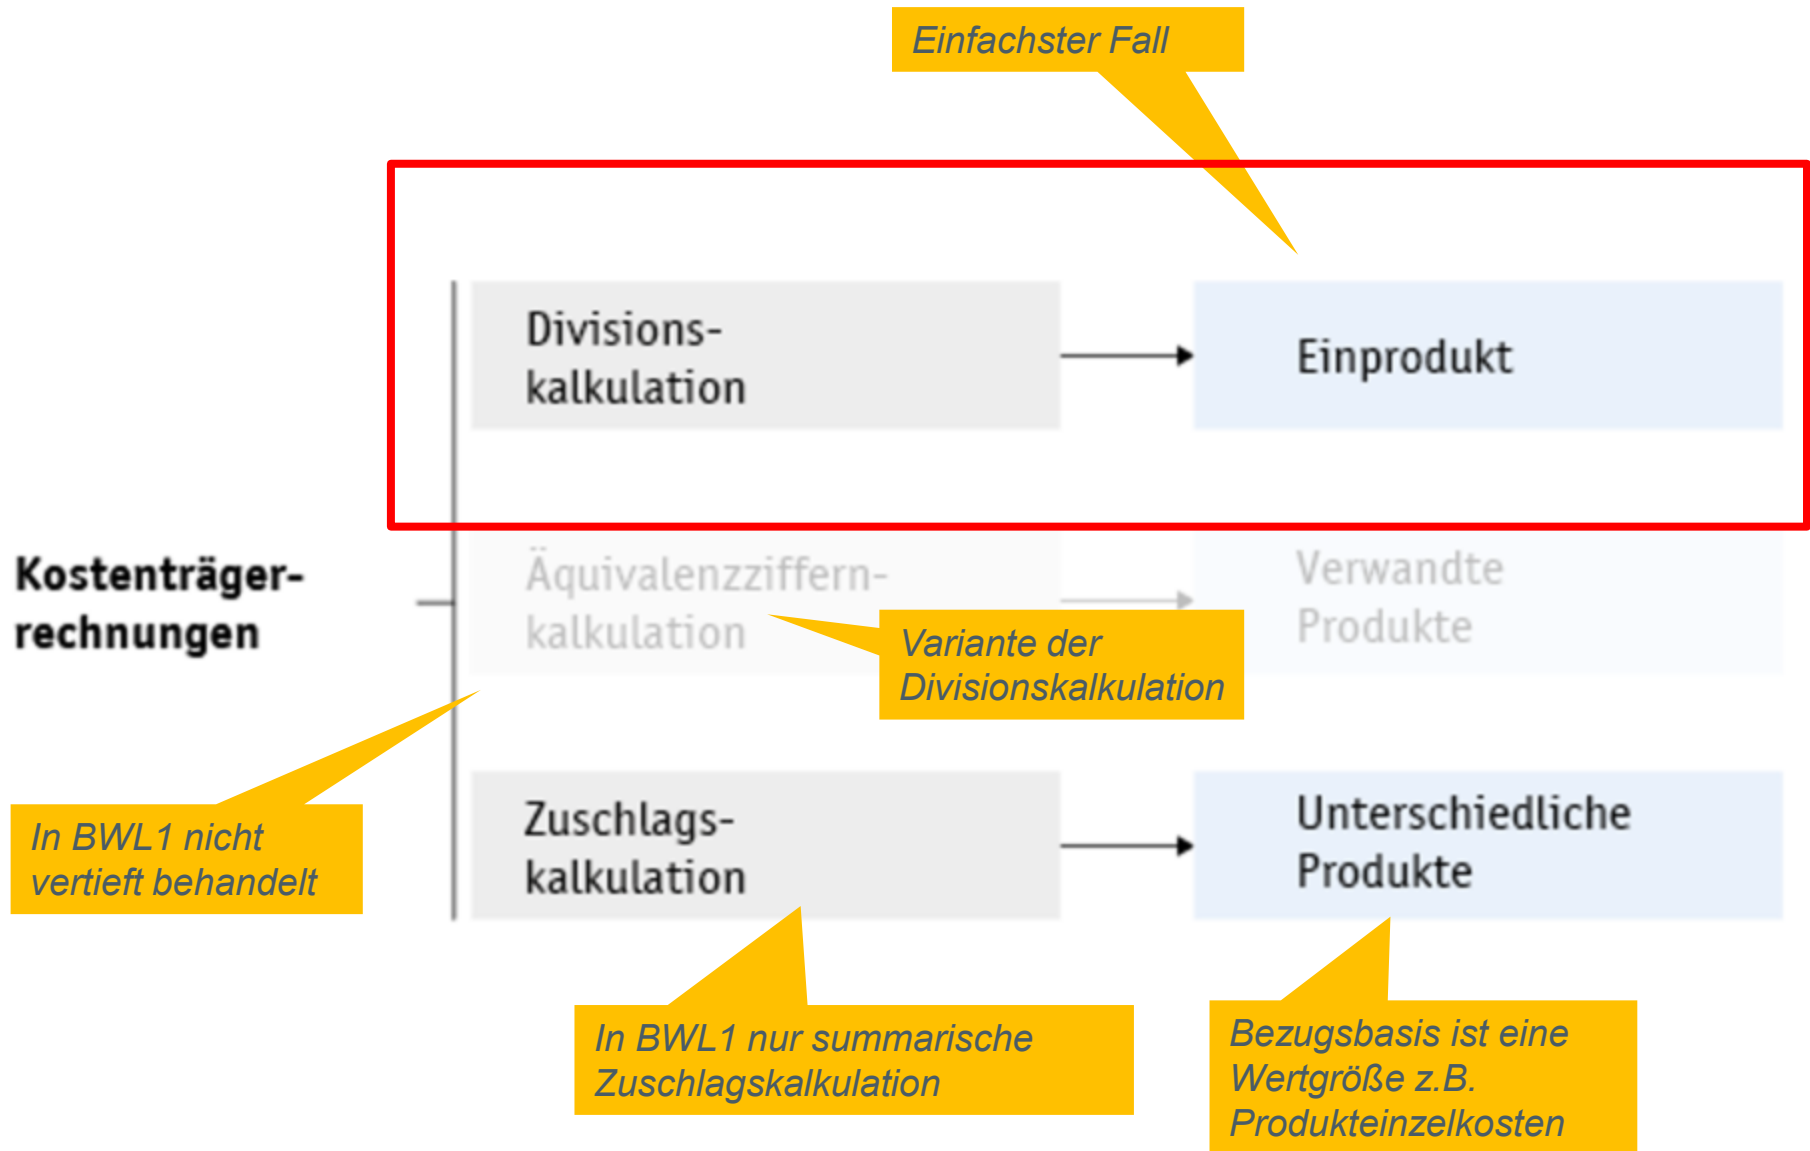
Einfachster Fall

Kostenträgerrechnungen

Divisionskalkulation

Einprodukt

Äquivalenzziffernkalkulation

Verwandte Produkte

Variante der Divisionskalkulation

In BWL1 nicht vertieft behandelt

Zuschlagskalkulation

Unterschiedliche Produkte

In BWL1 nur summarische Zuschlagskalkulation

Bezugsbasis ist eine Wertgröße z.B. Produkteinzelkosten